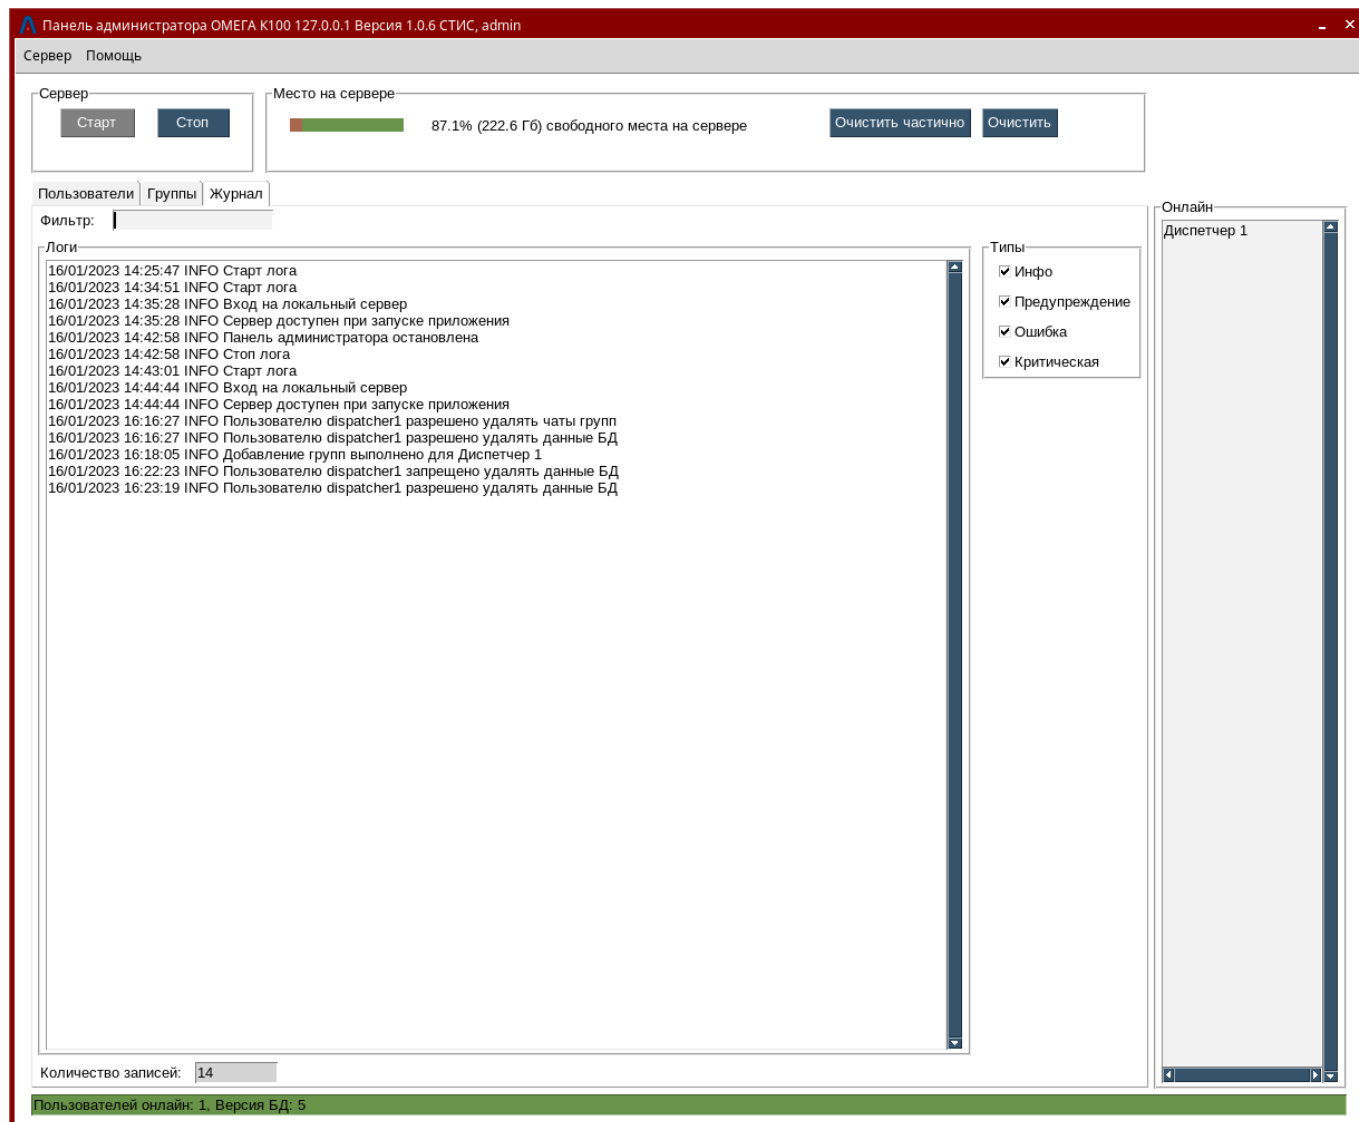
Панель администратора ОМЕГА К100 127.0.0.1 Версия 1.0.6 СТИС, admin

Сервер Помощь

Сервер
Старт Стоп

Место на сервере
87.1% (222.6 Гб) свободного места на сервере
Очистить частично Очистить

Пользователи Группы Журнал

Фильтр:

Логи
16/01/2023 14:25:47 INFO Старт лога
16/01/2023 14:34:51 INFO Старт лога
16/01/2023 14:35:28 INFO Вход на локальный сервер
16/01/2023 14:35:28 INFO Сервер доступен при запуске приложения
16/01/2023 14:42:58 INFO Панель администратора остановлена
16/01/2023 14:42:58 INFO Стоп лога
16/01/2023 14:43:01 INFO Старт лога
16/01/2023 14:44:44 INFO Вход на локальный сервер
16/01/2023 14:44:44 INFO Сервер доступен при запуске приложения
16/01/2023 16:16:27 INFO Пользователю dispatcher1 разрешено удалять чаты групп
16/01/2023 16:16:27 INFO Пользователю dispatcher1 разрешено удалять данные БД
16/01/2023 16:18:05 INFO Добавление групп выполнено для Диспетчер 1
16/01/2023 16:22:23 INFO Пользователю dispatcher1 запрещено удалять данные БД
16/01/2023 16:23:19 INFO Пользователю dispatcher1 разрешено удалять данные БД

Типы
Инфо
Предупреждение
Ошибка
Критическая

Онлайн
Диспетчер 1

Количество записей: 14

Пользователей онлайн: 1, Версия БД: 5